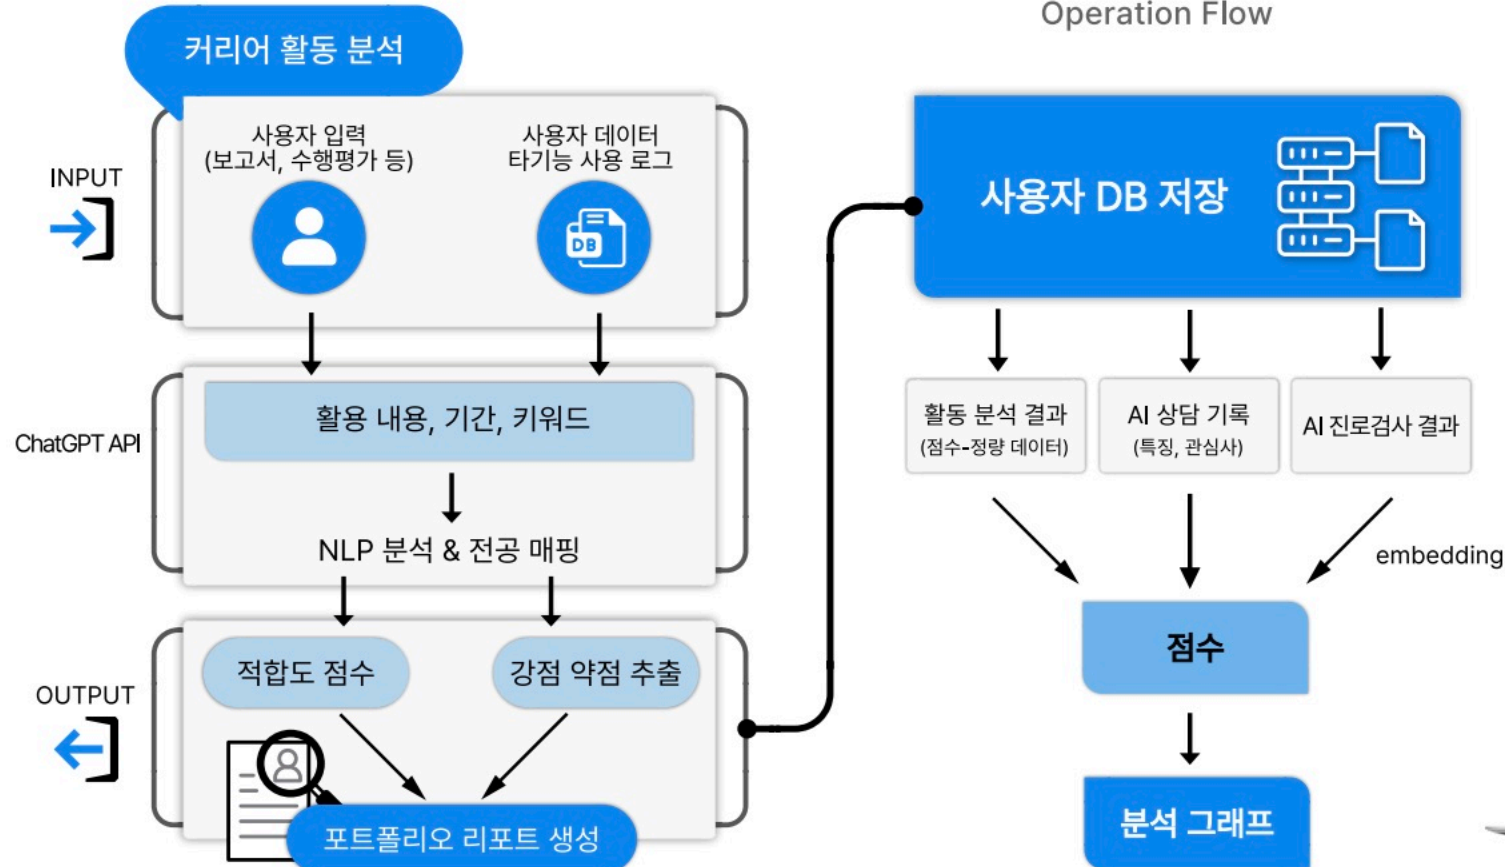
Operation Flow

커리어 활동 분석

INPUT

사용자 입력 (보고서, 수행평가 등)

사용자 데이터 타기능 사용 로그

DB

ChatGPT API

활용 내용, 기간, 키워드

NLP 분석 & 전공 매핑

OUTPUT

적합도 점수

강점 약점 추출

포트폴리오 리포트 생성

사용자 DB 저장

활동 분석 결과 (점수-정량 데이터)

AI 상담 기록 (특징, 관심사)

AI 진로검사 결과

embedding

점수

분석 그래프